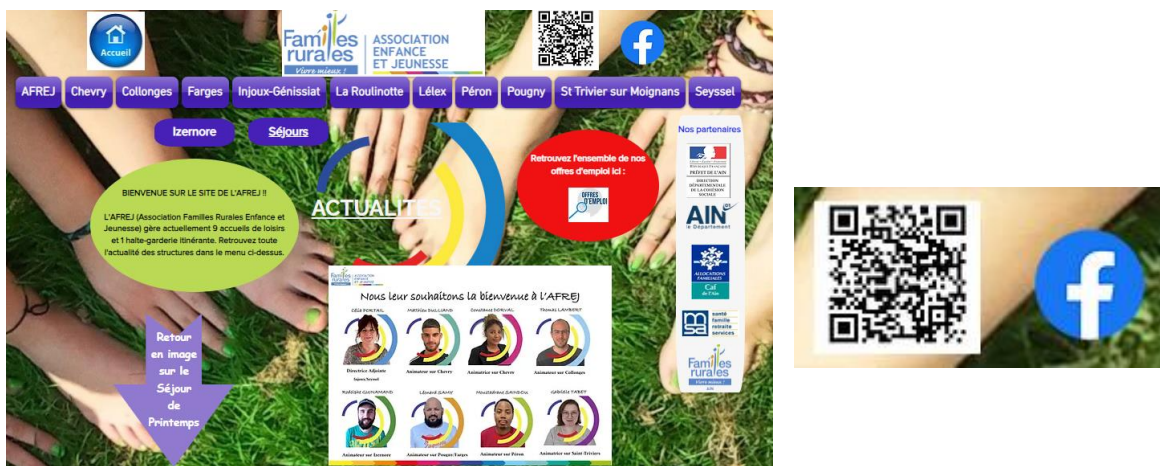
Accueil

Familles rurales Vivre mieux !
ASSOCIATION ENFANCE ET JEUNESSE

AFREJ | Chevry | Collonges | Farges | Injoux-Génissiat | La Roulinotte | Lélex | Péron | Pougny | St Trivier sur Moignans | Seyssel

Izernore | Séjours

BIENVENUE SUR LE SITE DE L'AFREJ !!

L'AFREJ (Association Familles Rurales Enfance et Jeunesse) gère actuellement 9 accueils de loisirs et 1 halte-garderie itinérante. Retrouvez toute l'actualité des structures dans le menu ci-dessus.

ACTUALITES

Retrouvez l'ensemble de nos offres d'emploi ici :

OFFRES D'EMPLOI

Nos partenaires

PRÉFET DE L'AIN
DIRECTION DÉPARTEMENTALE DE LA COHÉSION SOCIALE

AIN le Département

ALLOCATIONS FAMILIALES
Caf de l'Ain

msa santé famille retraite services

Familles rurales Vivre mieux ! Ain

Retour en image sur le Séjour de Printemps

Nous leur souhaitons la bienvenue à l'AFREJ

Célia PORTAIL
Directrice Adjointe Injoux/Seyssel

MATHIEU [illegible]
Animateur sur Chevry

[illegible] DORVAL
Animatrice sur Chevry

THOMAS LAMBERT
Animateur sur Collonges

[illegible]
Animateur sur Izernore

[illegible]
Animateur sur Pougny/Farges

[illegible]
Animateur sur Péron

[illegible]
Animatrice sur Saint Trivier